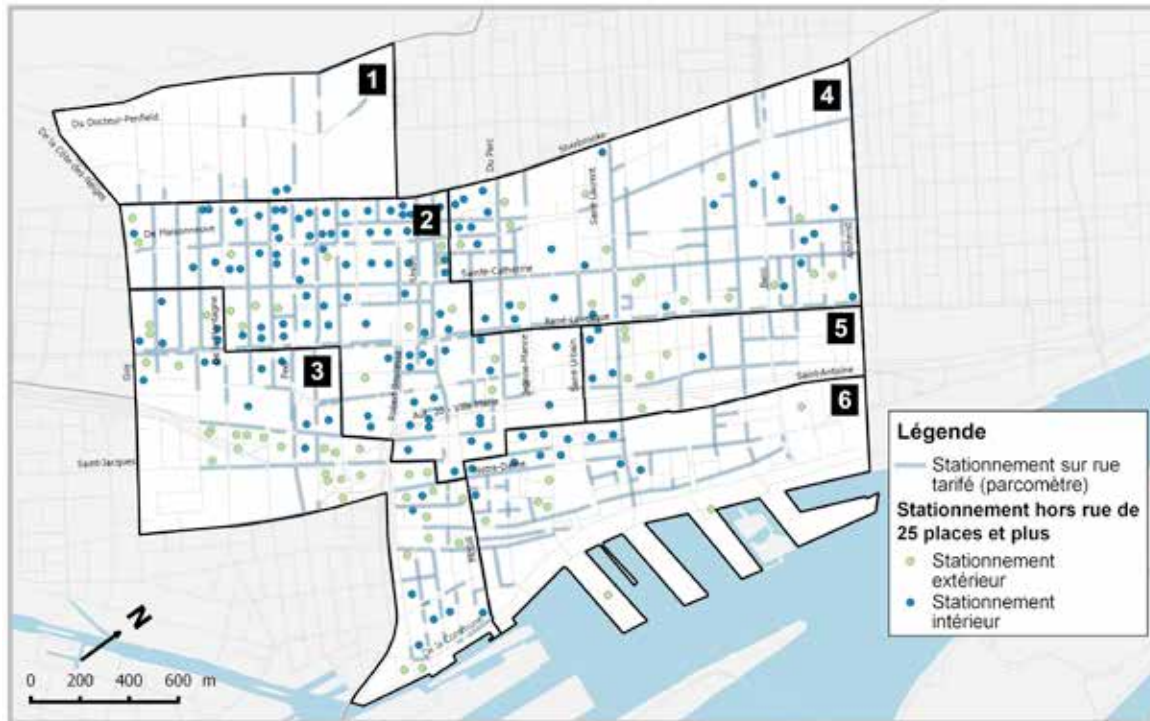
1

Du Docteur-Penfield

De la Côte-des-Neiges

4

Du Parc

Sherbrooke

Saint-Laurent

2

De Maisonneuve

Sainte-Catherine

René-Lévesque

5

3

Guy

Saint-Antoine

Robert-Bourassa

Av. de Ville-Marie

Saint-Urbain

6

Saint-Jacques

Notre-Dame

McGill

De la Commune

Légende

Stationnement sur rue tarifé (parcomètre)

Stationnement hors rue de 25 places et plus

Stationnement extérieur

Stationnement intérieur

N

0 200 400 600 m